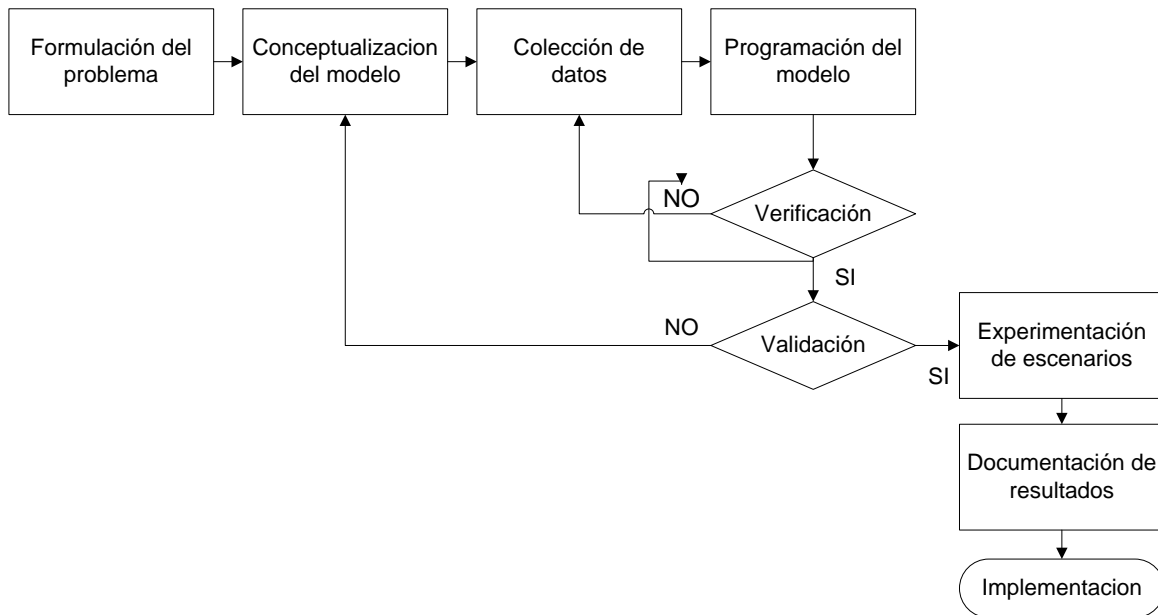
Formulación del problema

Conceptualizacion del modelo

Colección de datos

Programación del modelo

NO

Verificación

SI

NO

Validación

SI

Experimentación de escenarios

Documentación de resultados

Implementacion